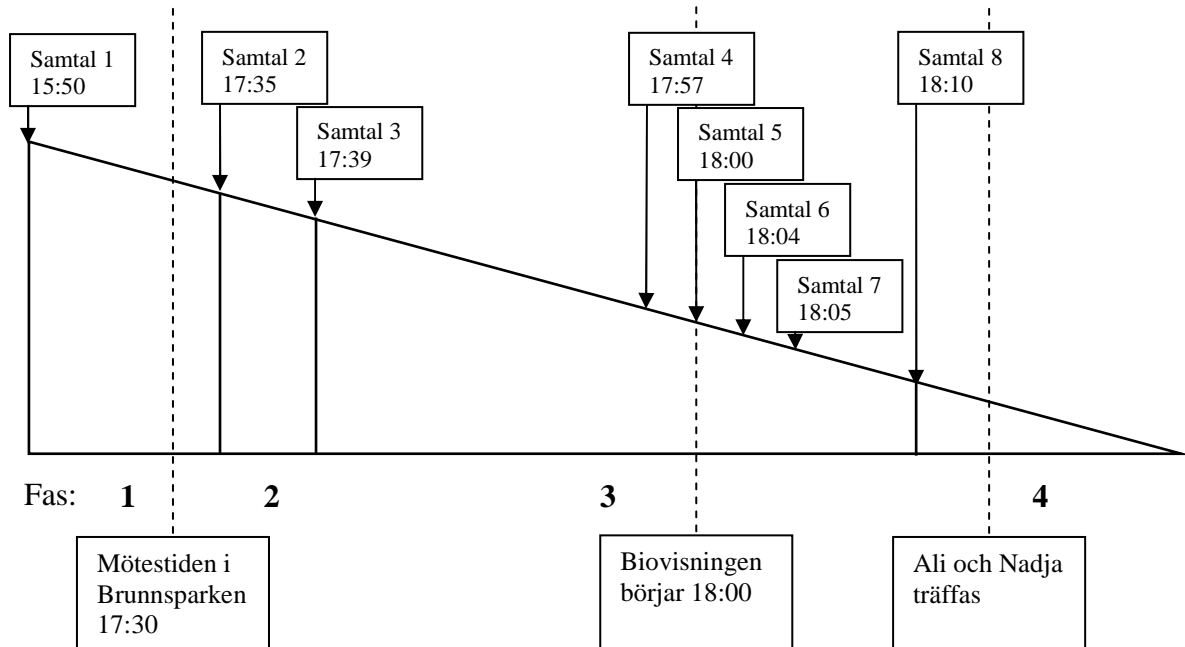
Samtal 1
15:50

Samtal 2
17:35

Samtal 3
17:39

Samtal 4
17:57

Samtal 5
18:00

Samtal 6
18:04

Samtal 7
18:05

Samtal 8
18:10

Fas: 1 2 3 4

Mötestiden i Brunnsparken 17:30

Biovisningen börjar 18:00

Ali och Nadja träffas